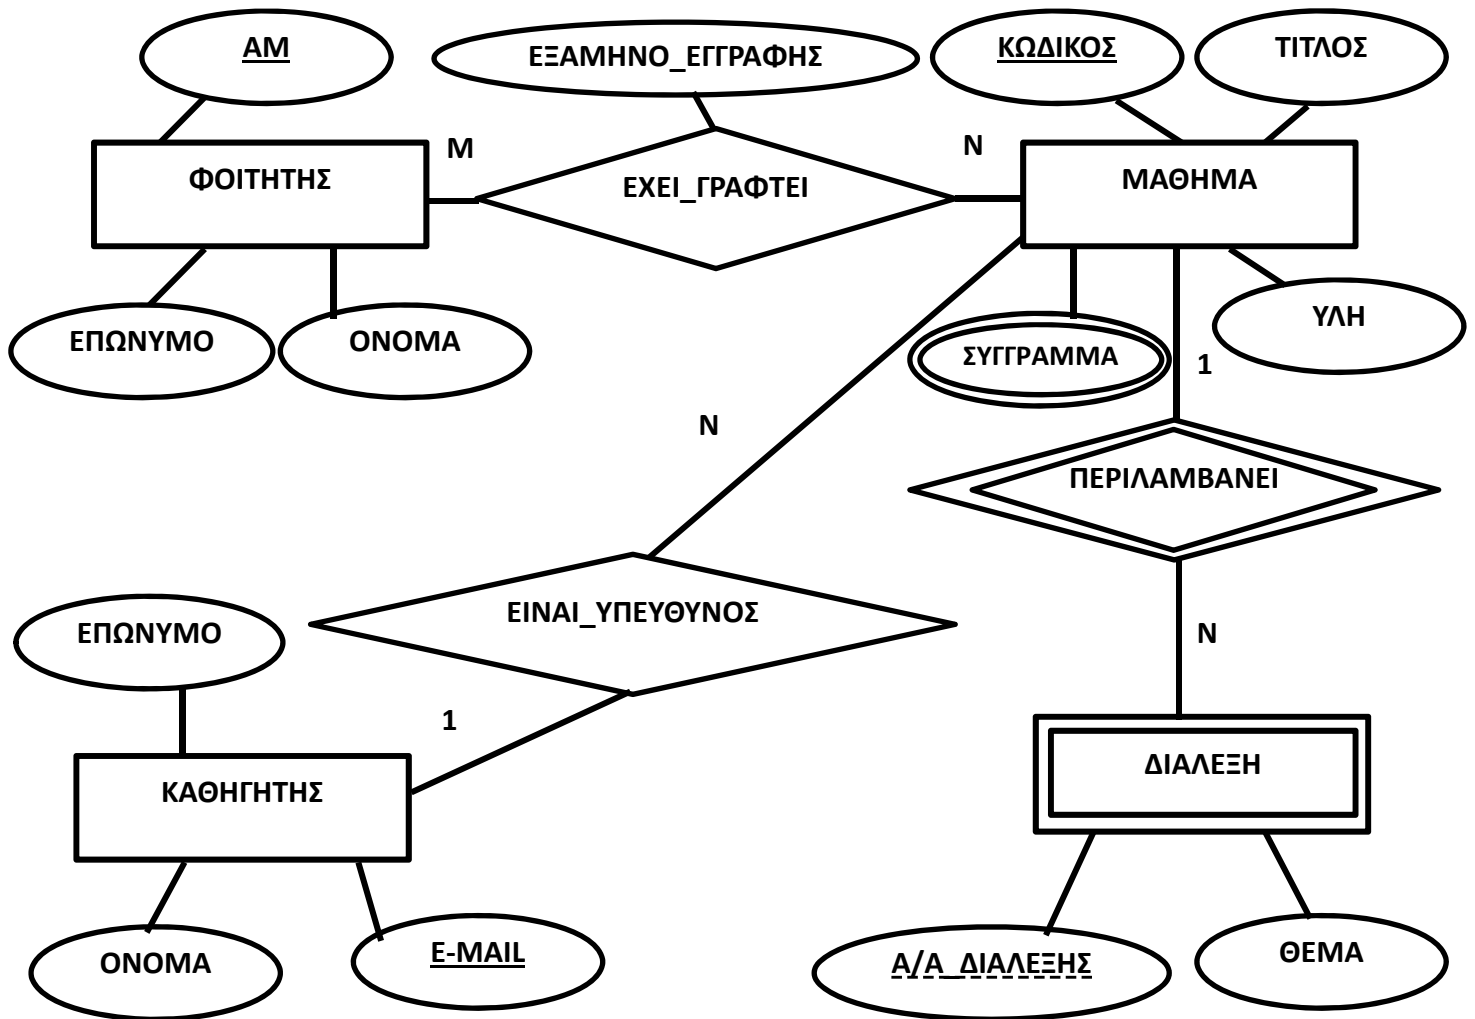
ΑΜ

ΕΞΑΜΗΝΟ_ΕΓΓΡΑΦΗΣ

ΚΩΔΙΚΟΣ

ΤΙΤΛΟΣ

Μ

Ν

ΦΟΙΤΗΤΗΣ

ΕΧΕΙ_ΓΡΑΦΤΕΙ

ΜΑΘΗΜΑ

ΥΛΗ

ΕΠΩΝΥΜΟ

ΟΝΟΜΑ

ΣΥΓΓΡΑΜΜΑ

1

Ν

ΠΕΡΙΛΑΜΒΑΝΕΙ

ΕΙΝΑΙ_ΥΠΕΥΘΥΝΟΣ

ΕΠΩΝΥΜΟ

Ν

1

ΚΑΘΗΓΗΤΗΣ

ΔΙΑΛΕΞΗ

ΟΝΟΜΑ

E-MAIL

Α/Α_ΔΙΑΛΕΞΗΣ

ΘΕΜΑ